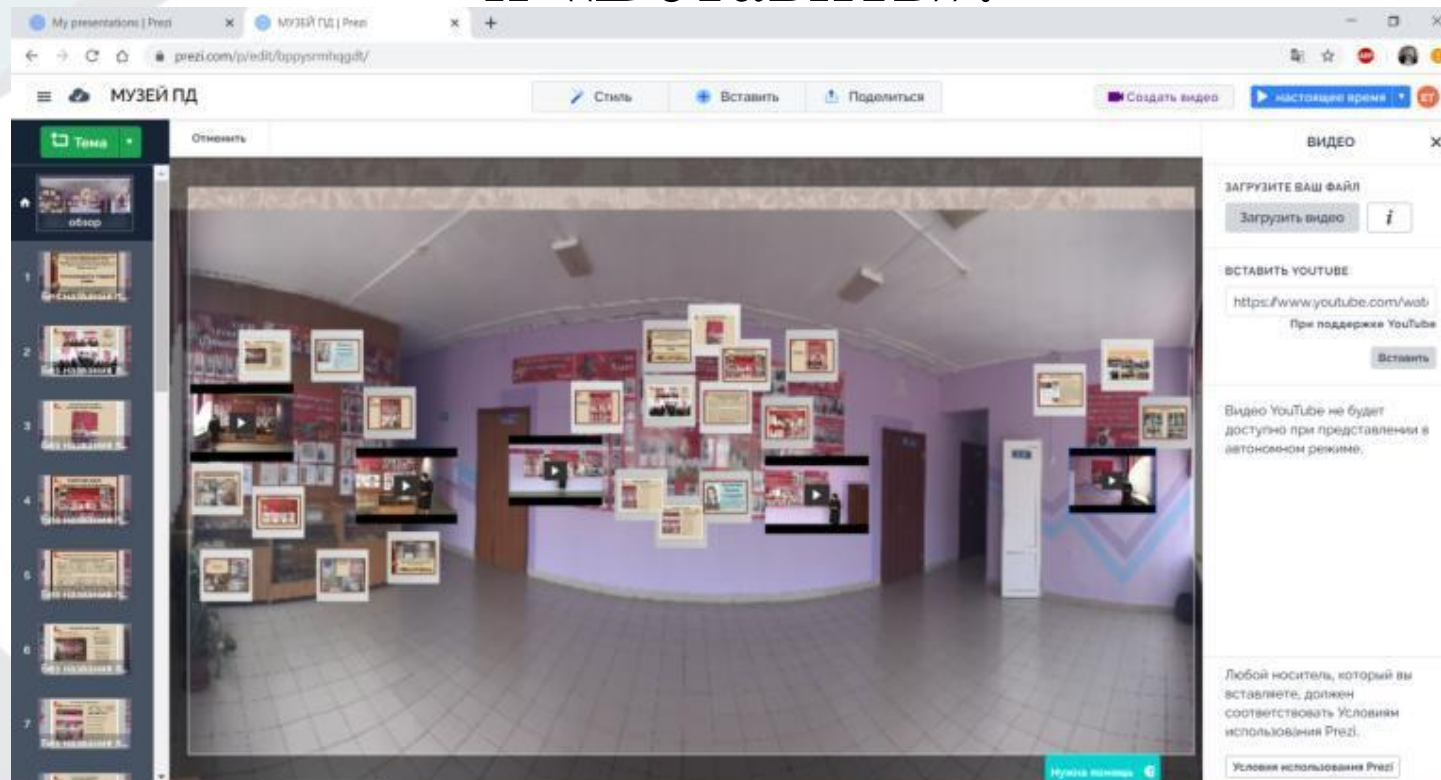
My presentations | Prezi
МУЗЕЙ ПД | Prezi
prezi.com/p/edit/bppysrmhqgdt/
МУЗЕЙ ПД
Стиль
Вставить
Поделиться
Создать видео
настоящее время
Тема
Отменить
обзор
1
Без названия
2
Без названия
3
Без названия
4
Без названия
5
Без названия
6
Без названия
7
Без названия
ВИДЕО
ЗАГРУЗИТЕ ВАШ ФАЙЛ
Загрузить видео
i
ВСТАВИТЬ YOUTUBE
https://www.youtube.com/wat
При поддержке YouTube
Вставить
Видео YouTube не будет доступно при представлении в автономном режиме.
Любой носитель, который вы вставляете, должен соответствовать Условиям использования Prezi.
Условия использования Prezi
Нужна помощь